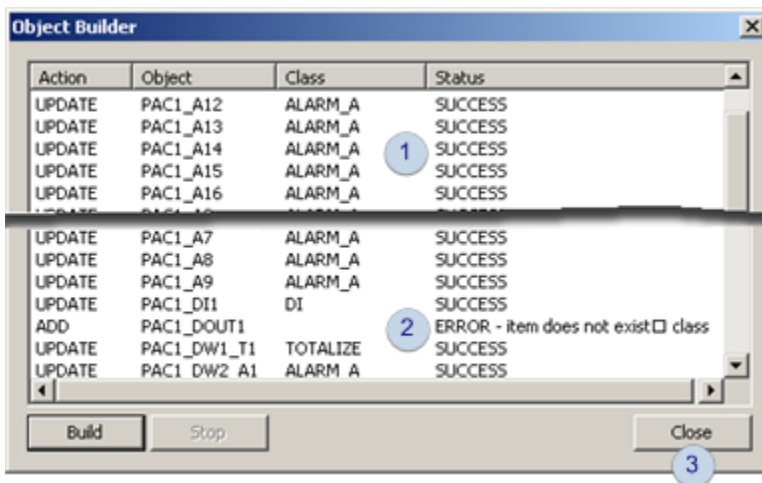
Object Builder

| Action | Object | Class | Status |
|---|---|---|---|
| UPDATE | PAC1_A12 | ALARM_A | SUCCESS |
| UPDATE | PAC1_A13 | ALARM_A | SUCCESS |
| UPDATE | PAC1_A14 | ALARM_A | SUCCESS |
| UPDATE | PAC1_A15 | ALARM_A | SUCCESS |
| UPDATE | PAC1_A16 | ALARM_A | SUCCESS |
| UPDATE | PAC1_A7 | ALARM_A | SUCCESS |
| UPDATE | PAC1_A8 | ALARM_A | SUCCESS |
| UPDATE | PAC1_A9 | ALARM_A | SUCCESS |
| UPDATE | PAC1_DI1 | DI | SUCCESS |
| ADD | PAC1_DOUT1 | | ERROR - item does not exist□ class |
| UPDATE | PAC1_DW1_T1 | TOTALIZE | SUCCESS |
| UPDATE | PAC1_DW2_A1 | ALARM_A | SUCCESS |

1

2

Build

Stop

Close

3